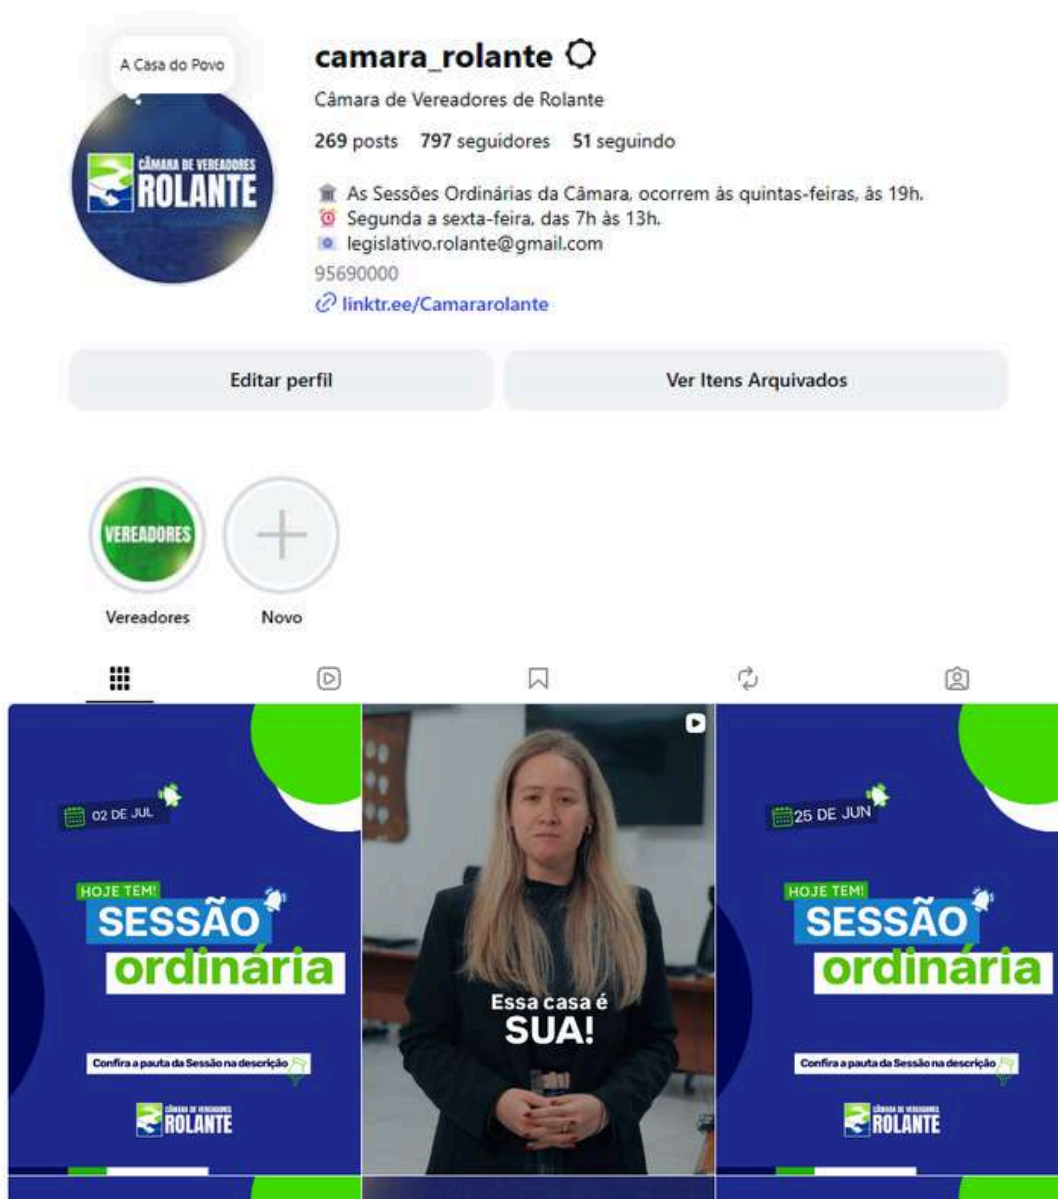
A Casa do Povo

CÂMARA DE VEREADORES
ROLANTE

camara_rolante

Câmara de Vereadores de Rolante

269 posts 797 seguidores 51 seguindo

As Sessões Ordinárias da Câmara, ocorrem às quintas-feiras, às 19h.
Segunda a sexta-feira, das 7h às 13h.
legislativo.rolante@gmail.com
95690000
linktr.ee/Camararolante

Editar perfil

Ver Itens Arquivados

VEREADORES

Vereadores

Novo

02 DE JUL

HOJE TEM!
SESSÃO
ordinária

Confira a pauta da Sessão na descrição

CÂMARA DE VEREADORES
ROLANTE

Essa casa é
SUA!

25 DE JUN

HOJE TEM!
SESSÃO
ordinária

Confira a pauta da Sessão na descrição

CÂMARA DE VEREADORES
ROLANTE